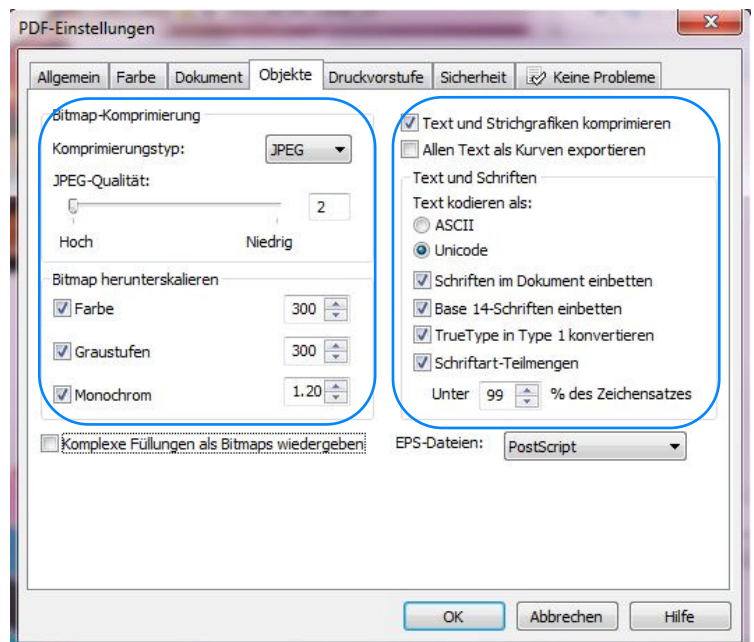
PDF-Einstellungen

Allgemein | Farbe | Dokument | Objekte | Druckvorstufe | Sicherheit | Keine Probleme

Bitmap-Komprimierung
Komprimierungstyp: JPEG
JPEG-Qualität: 2
Hoch Niedrig

Bitmap herunterskalieren
Farbe 300
Graustufen 300
Monochrom 1.20

Komplexe Füllungen als Bitmaps wiedergeben

Text und Strichgrafiken komprimieren
Allen Text als Kurven exportieren

Text und Schriften
Text kodieren als:
ASCII
Unicode
Schriften im Dokument einbetten
Base 14-Schriften einbetten
TrueType in Type 1 konvertieren
Schriftart-Teilmengen
Unter 99 % des Zeichensatzes

EPS-Dateien: PostScript

OK Abbrechen Hilfe